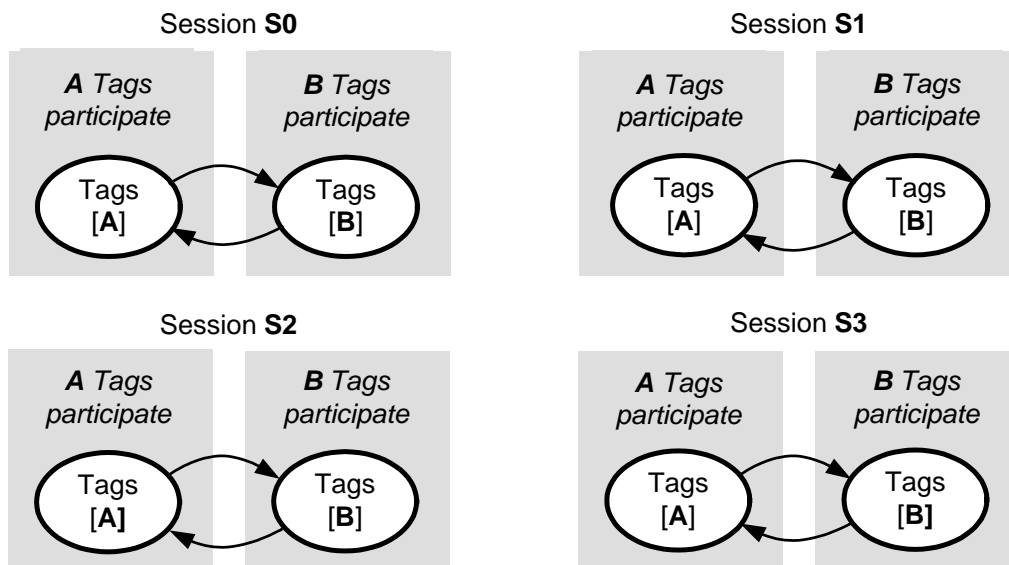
Session **S0**

***A** Tags participate*

***B** Tags participate*

Tags [**A**]

Tags [**B**]

Session **S1**

***A** Tags participate*

***B** Tags participate*

Tags [**A**]

Tags [**B**]

Session **S2**

***A** Tags participate*

***B** Tags participate*

Tags [**A]**

Tags [**B**]

Session **S3**

***A** Tags participate*

***B** Tags participate*

Tags [**A**]

Tags [**B]**